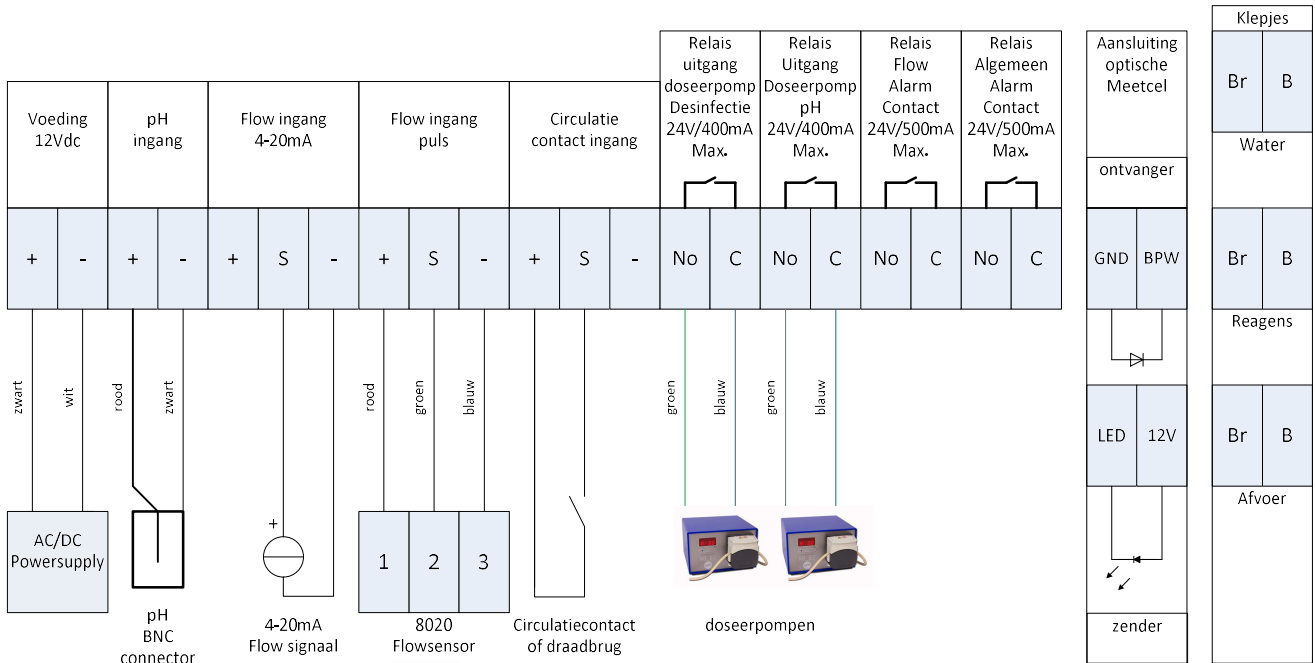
Voeding 12Vdc

pH ingang

Flow ingang 4-20mA

Flow ingang puls

Circulatie contact ingang

Relais uitgang doseerpomp Desinfectie 24V/400mA Max.

Relais Uitgang Doseerpomp pH 24V/400mA Max.

Relais Flow Alarm Contact 24V/500mA Max.

Relais Algemeen Alarm Contact 24V/500mA Max.

Aansluiting optische Meetcel

ontvanger

Klepjes

| + | - | + | - | + | S | - | + | S | - | + | S | - | No | C | No | C | No | C | No | C |
|---|---|---|---|---|---|---|---|---|---|---|---|---|---|---|---|---|---|---|---|---|

GND BPW

Br B

Water

Br B

Reagens

LED 12V

Br B

Afvoer

zwart wit rood zwart rood groen blauw groen blauw groen blauw

AC/DC Powersupply

pH BNC connector

+

4-20mA Flow signaal

1 2 3

8020 Flowsensor

Circulatiecontact of draadbrug

doseerpompen

zender